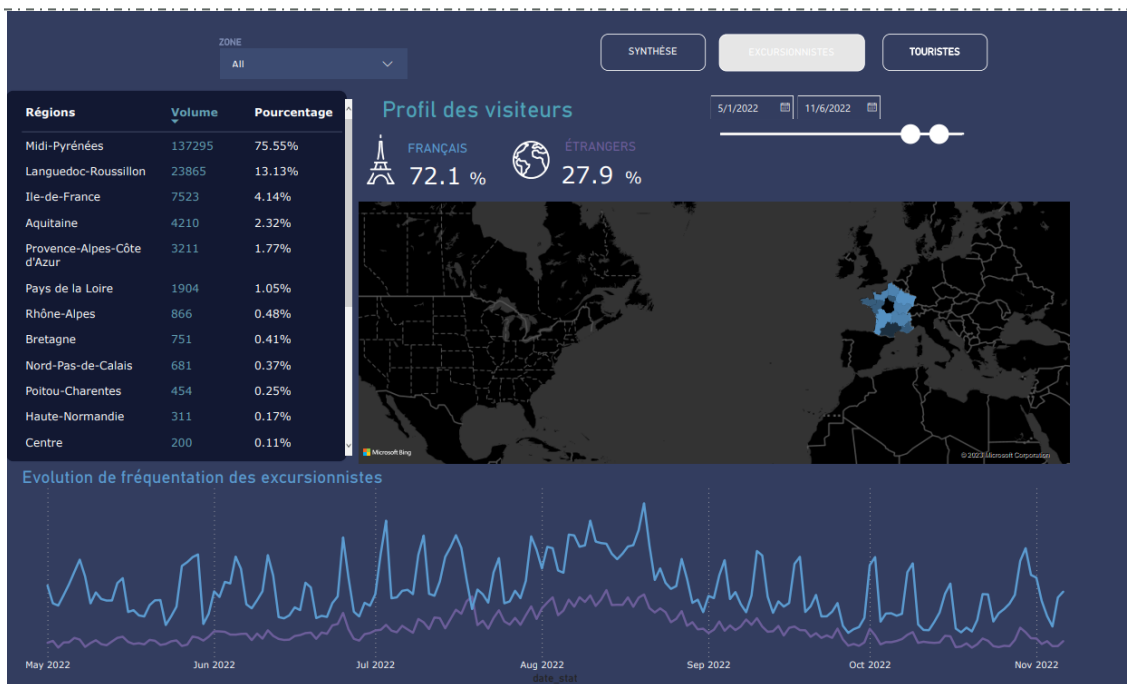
ZONE
All

SYNTHÈSE
EXCURSIONNISTES
TOURISTES

| Régions | Volume | Pourcentage |
|---|---|---|
| Midi-Pyrénées | 137295 | 75.55% |
| Languedoc-Roussillon | 23865 | 13.13% |
| Ile-de-France | 7523 | 4.14% |
| Aquitaine | 4210 | 2.32% |
| Provence-Alpes-Côte d'Azur | 3211 | 1.77% |
| Pays de la Loire | 1904 | 1.05% |
| Rhône-Alpes | 866 | 0.48% |
| Bretagne | 751 | 0.41% |
| Nord-Pas-de-Calais | 681 | 0.37% |
| Poitou-Charentes | 454 | 0.25% |
| Haute-Normandie | 311 | 0.17% |
| Centre | 200 | 0.11% |

Profil des visiteurs

5/1/2022
11/6/2022

FRANÇAIS
72.1 %

ÉTRANGERS
27.9 %

Microsoft Bing
© 2023 Microsoft Corporation

Evolution de fréquentation des excursionnistes

May 2022
Jun 2022
Jul 2022
Aug 2022
Sep 2022
Oct 2022
Nov 2022
date_stat